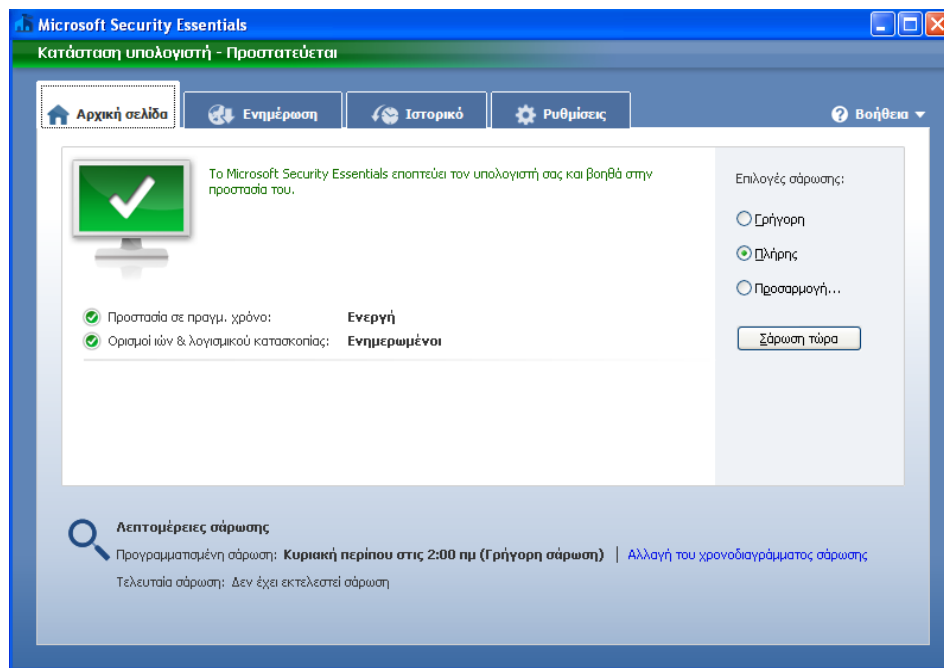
Microsoft Security Essentials

Κατάσταση υπολογιστή - Προστατεύεται

Αρχική σελίδα
Ενημέρωση
Ιστορικό
Ρυθμίσεις
Βοήθεια

Το Microsoft Security Essentials εποπτεύει τον υπολογιστή σας και βοηθά στην προστασία του.

Προστασία σε πραγμ. χρόνο: Ενεργή
Ορισμοί ιών & λογισμικού κατασκοπίας: Ενημερωμένοι

Επιλογές σάρωσης:
Γρήγορη
Πλήρης
Προσαρμογή...
Σάρωση τώρα

Λεπτομέρειες σάρωσης
Προγραμματισμένη σάρωση: Κυριακή περίπου στις 2:00 πμ (Γρήγορη σάρωση) | Αλλαγή του χρονοδιαγράμματος σάρωσης
Τελευταία σάρωση: Δεν έχει εκτελεστεί σάρωση